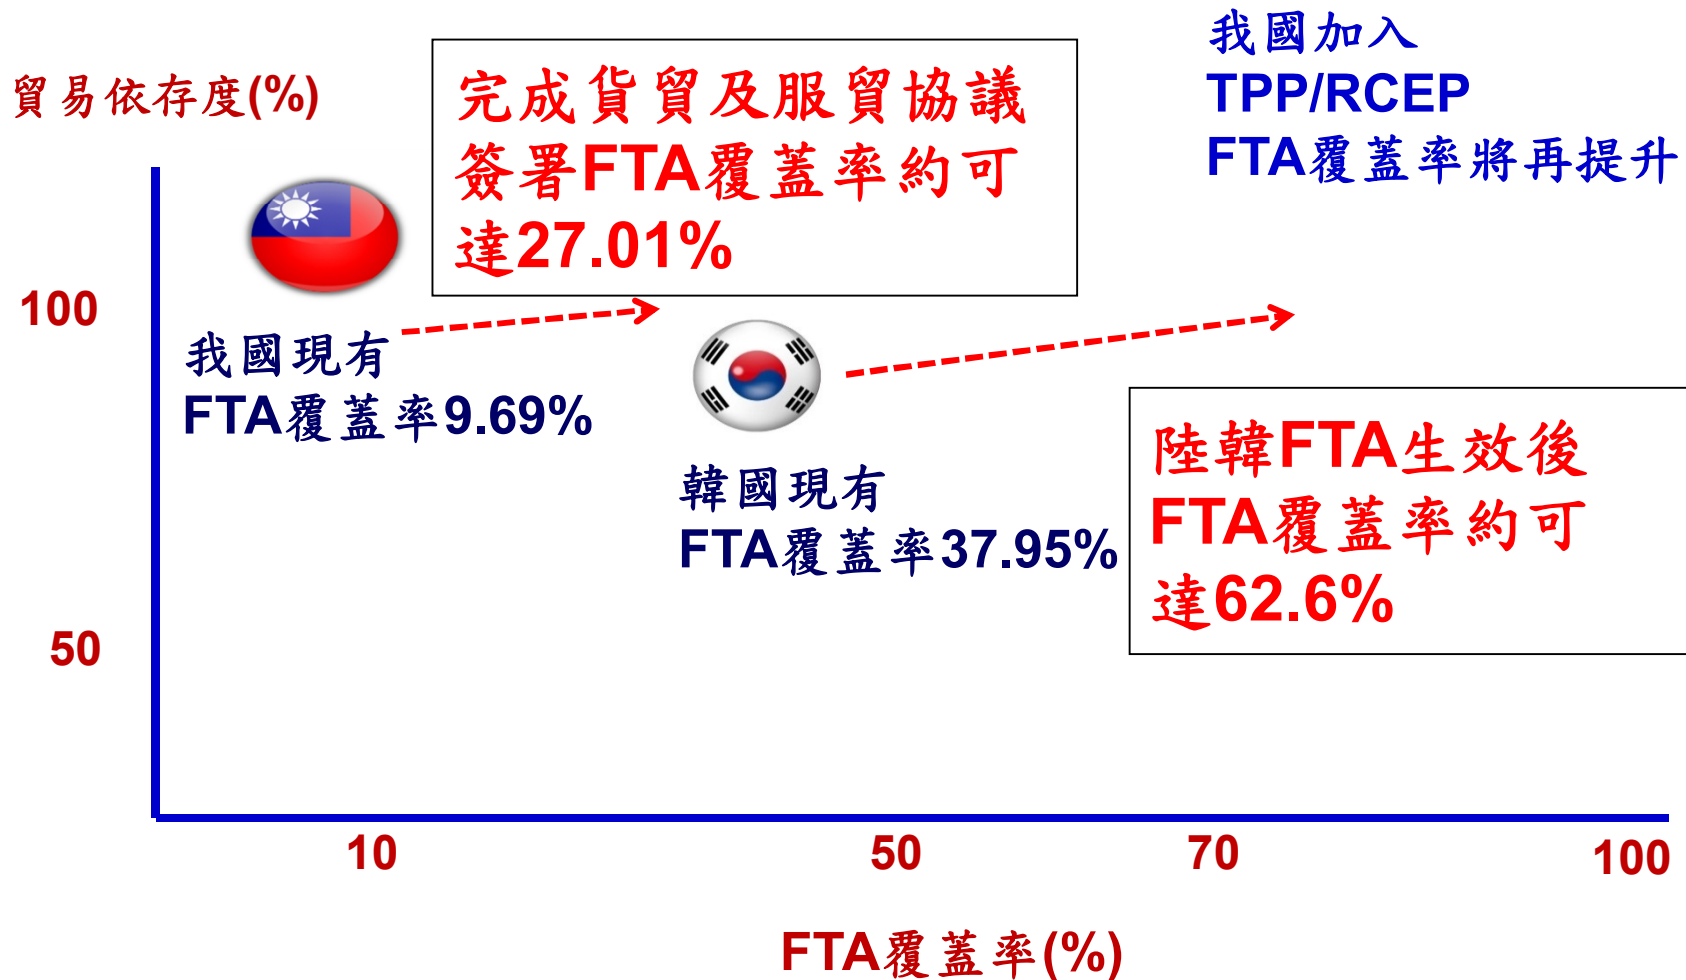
貿易依存度(%)

完成貨貿及服貿協議簽署FTA覆蓋率約可達27.01%

我國加入
TPP/RCEP
FTA覆蓋率將再提升

100

我國現有
FTA覆蓋率9.69%

韓國現有
FTA覆蓋率37.95%

陸韓FTA生效後
FTA覆蓋率約可達62.6%

50

10

50

70

100

FTA覆蓋率(%)